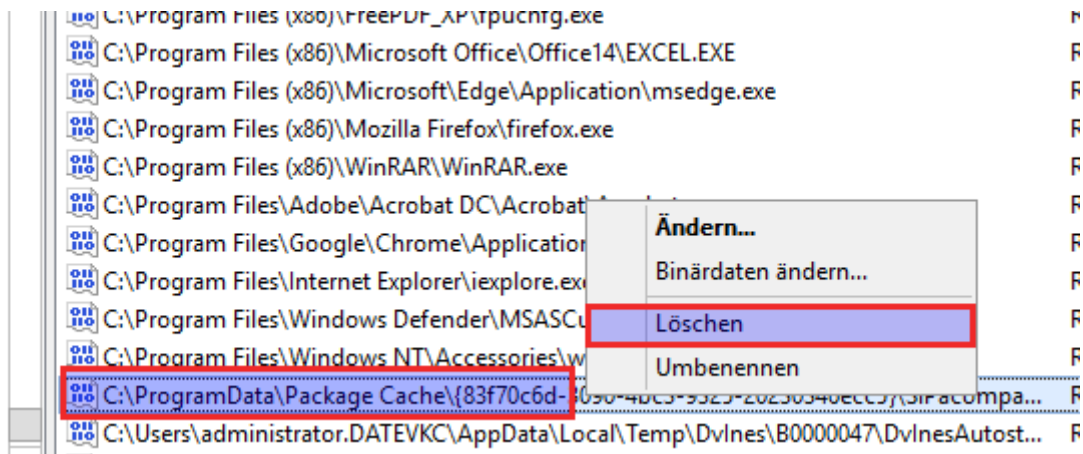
C:\Program Files (x86)\FreePDF_XP\fpdfcnfg.exe
C:\Program Files (x86)\Microsoft Office\Office14\EXCEL.EXE
C:\Program Files (x86)\Microsoft\Edge\Application\msedge.exe
C:\Program Files (x86)\Mozilla Firefox\firefox.exe
C:\Program Files (x86)\WinRAR\WinRAR.exe
C:\Program Files\Adobe\Acrobat DC\Acrobat\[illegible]
C:\Program Files\Google\Chrome\Application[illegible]
C:\Program Files\Internet Explorer\iexplore.ex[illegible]
C:\Program Files\Windows Defender\MSASCu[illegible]
C:\Program Files\Windows NT\Accessories\w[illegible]
C:\ProgramData\Package Cache\{83f70c6d-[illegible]\SiPacompa...
C:\Users\administrator.DATEVKC\AppData\Local\Temp\DvInes\B0000047\DvInesAutost...

Ändern...
Binärdaten ändern...
Löschen
Umbenennen